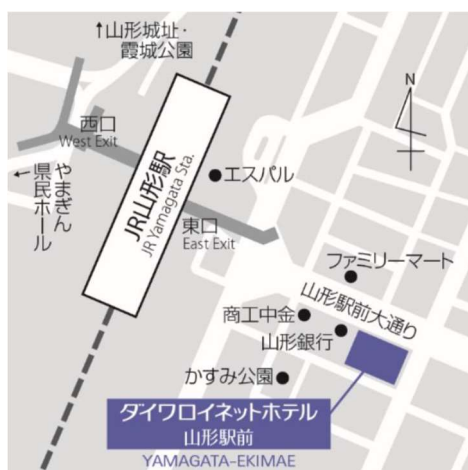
↑山形城址・
霞城公園

N

西口
West Exit

←県民ホール
やまぎん

JR山形駅
JR Yamagata Sta.

●エスパル

東口
East Exit

●ファミリーマート

山形駅前大通り

商工中金●

山形銀行●

かすみ公園●

ダイワロイネットホテル
山形駅前
YAMAGATA-EKIMAE